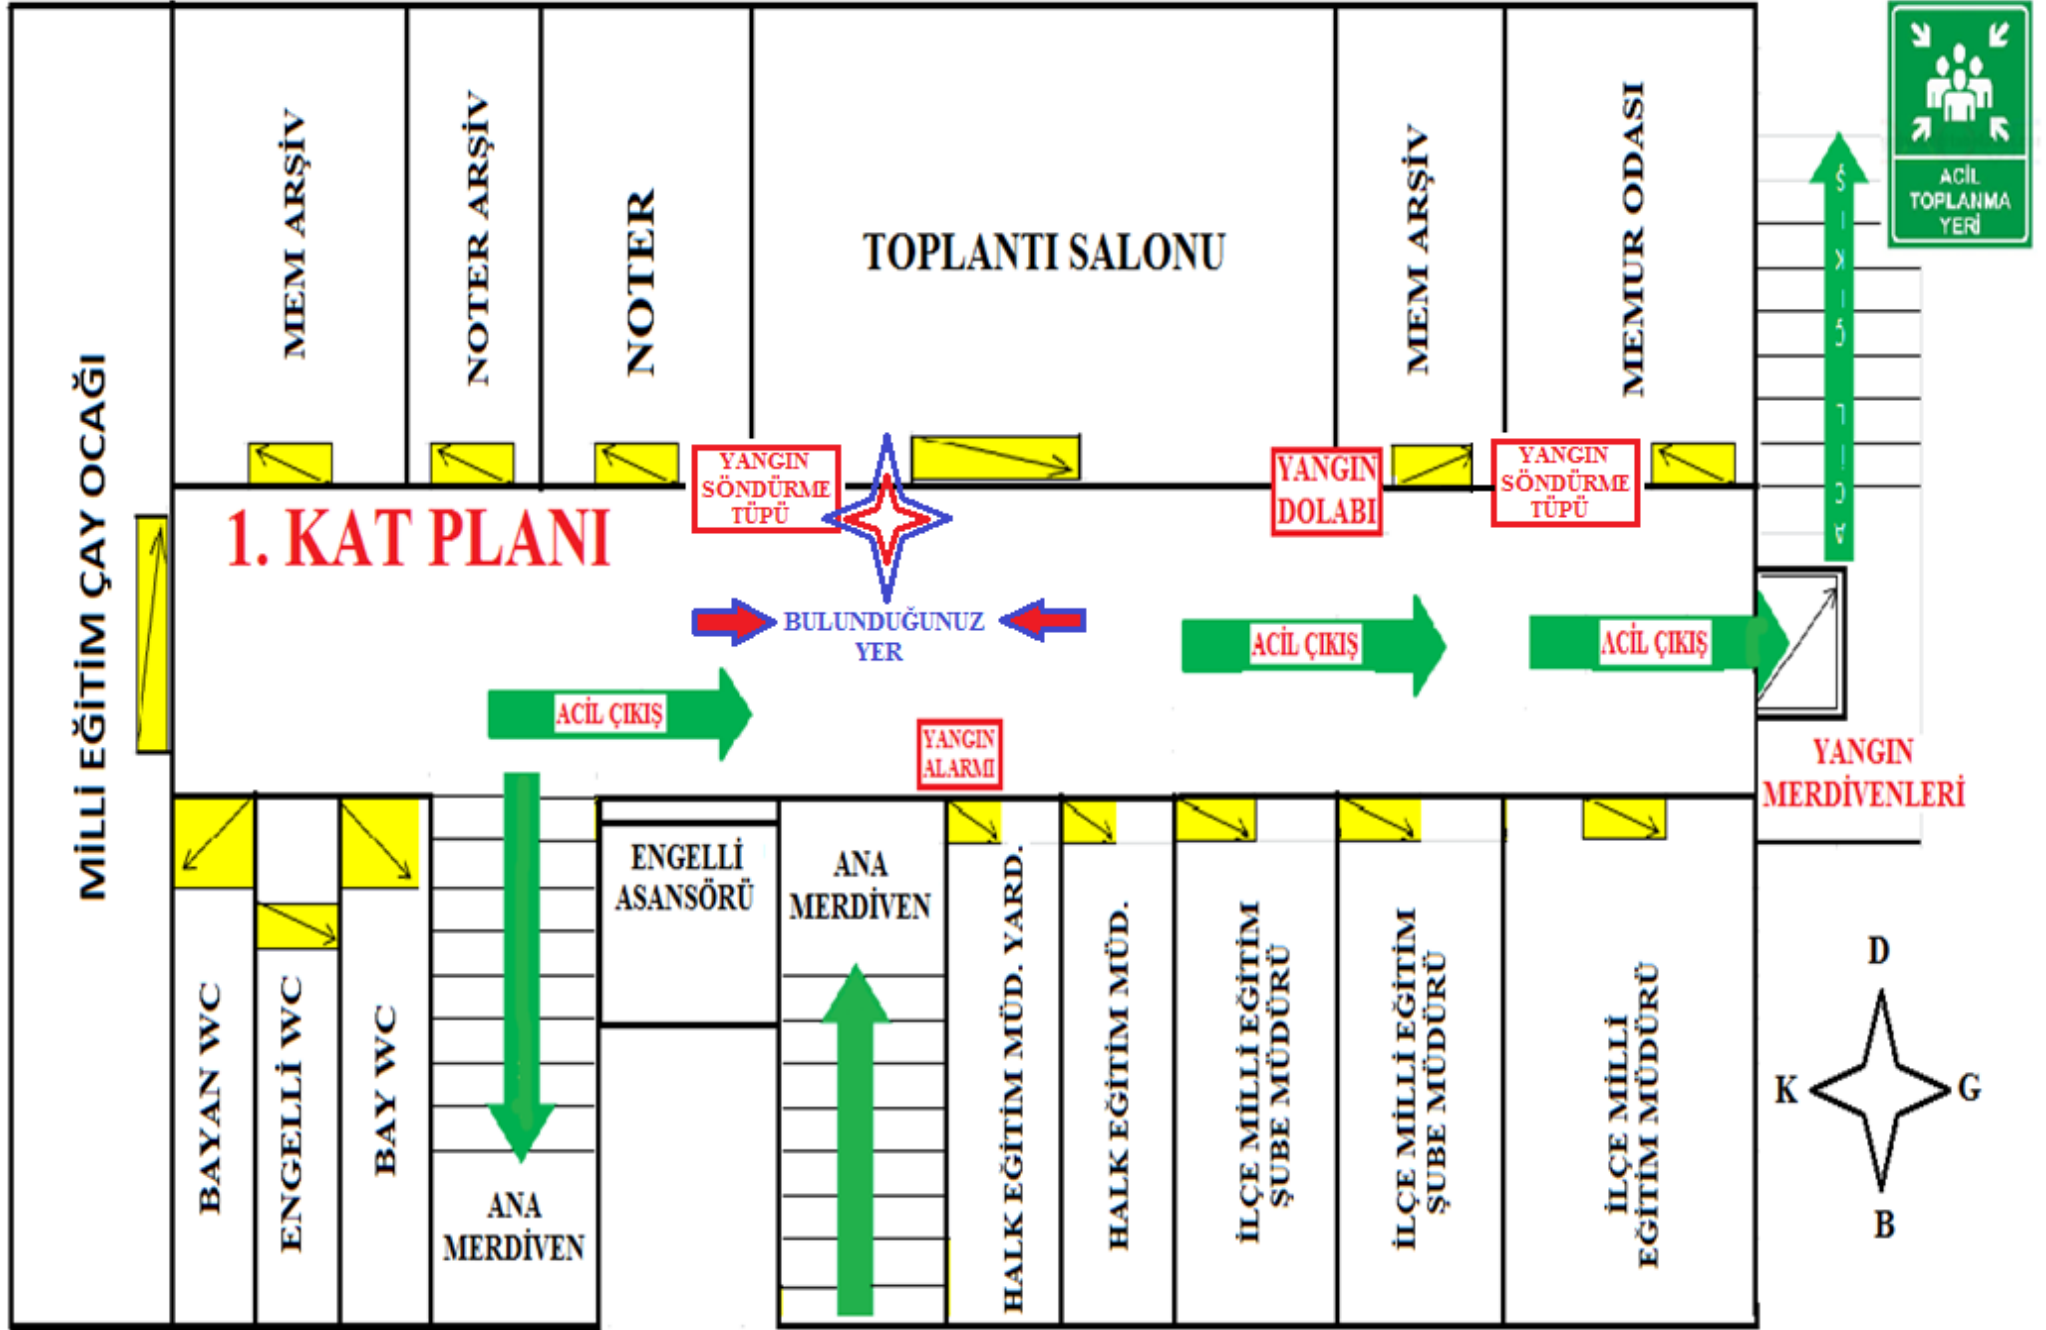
MİLLİ EĞİTİM ÇAY OCAĞI

MEM ARŞİV

NOTER ARŞİV

NOTER

TOPLANTI SALONU

MEM ARŞİV

MEMUR ODASI

ACİL TOPLANMA YERİ

ÇIKIŞ

1. KAT PLANI

YANGIN SÖNDÜRME TÜPÜ

YANGIN DOLABI

YANGIN SÖNDÜRME TÜPÜ

BULUNDUĞUNUZ YER

ACİL ÇIKIŞ

ACİL ÇIKIŞ

ACİL ÇIKIŞ

YANGIN ALARMI

YANGIN MERDİVENLERİ

BAYAN WC

ENGELLİ WC

BAY WC

ANA MERDİVEN

ENGELLİ ASANSÖRÜ

ANA MERDİVEN

HALK EĞİTİM MÜD. YARD.

HALK EĞİTİM MÜD.

İLÇE MİLLİ EĞİTİM ŞUBE MÜDÜRÜ

İLÇE MİLLİ EĞİTİM ŞUBE MÜDÜRÜ

İLÇE MİLLİ EĞİTİM MÜDÜRÜ

D

K

G

B